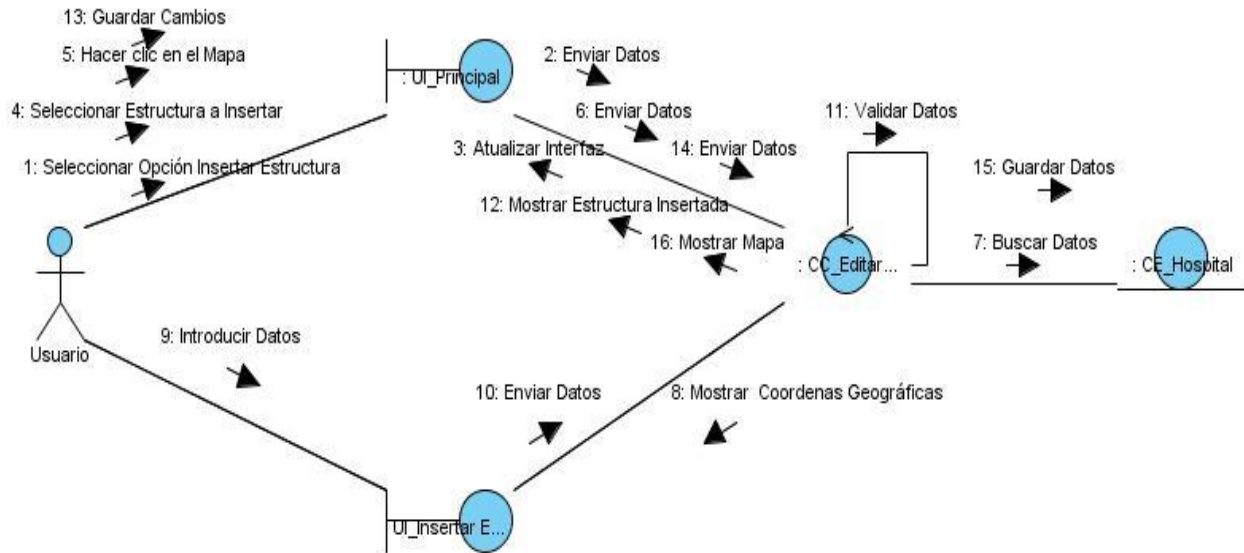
13: Guardar Cambios
5: Hacer clic en el Mapa
4: Seleccionar Estructura a Insertar
1: Seleccionar Opción Insertar Estructura

: UI_Principal

2: Enviar Datos
6: Enviar Datos
14: Enviar Datos
3: Atualizar Interfaz
12: Mostrar Estructura Insertada
16: Mostrar Mapa

11: Validar Datos

: CC_Editar...

15: Guardar Datos
7: Buscar Datos

: CE_Hospital

Usuario

9: Introducir Datos

10: Enviar Datos
8: Mostrar Coordenas Geográficas

UI_Insertar E...